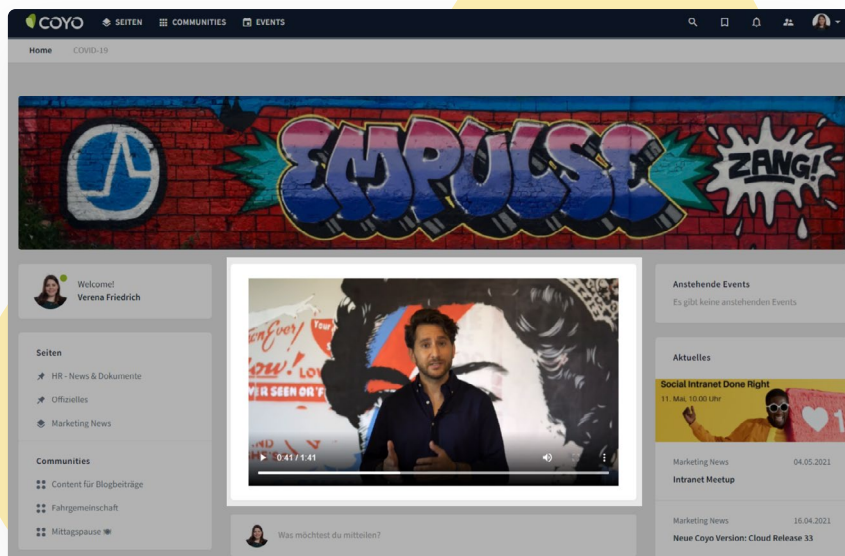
COYO SEITEN COMMUNITIES EVENTS

Home COVID-19

EMPULSE ZANG!

Welcome!
Verena Friedrich

Seiten
HR - News & Dokumente
Offizielles
Marketing News

Communities
Content für Blogbeiträge
Fahrgemeinschaft
Mittagspause

Even Ever Your Now! VER SEEN OR'T LOVE

0:41 / 1:41

Was möchtest du mitteilen?

Anstehende Events
Es gibt keine anstehenden Events

Aktuelles

Social Intranet Done Right
11. Mai, 10.00 Uhr

Marketing News 04.05.2021
Intranet Meetup

Marketing News 16.04.2021
Neue Coyo Version: Cloud Release 33